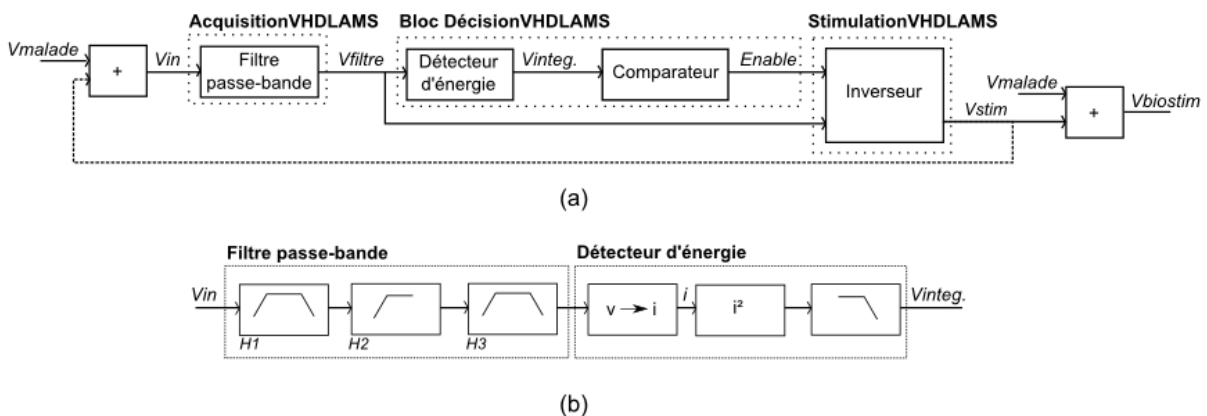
AcquisitionVHDLAMS

Bloc DécisionVHDLAMS

StimulationVHDLAMS

Vmalade

+

Vin

Filtre passe-bande

Vfiltre

Détecteur d'énergie

Vinteg.

Comparateur

Enable

Inverseur

Vmalade

Vstim

+

Vbiostim

(a)

Filtre passe-bande

Détecteur d'énergie

Vin

H1

H2

H3

v → i

i

i²

Vinteg.

(b)